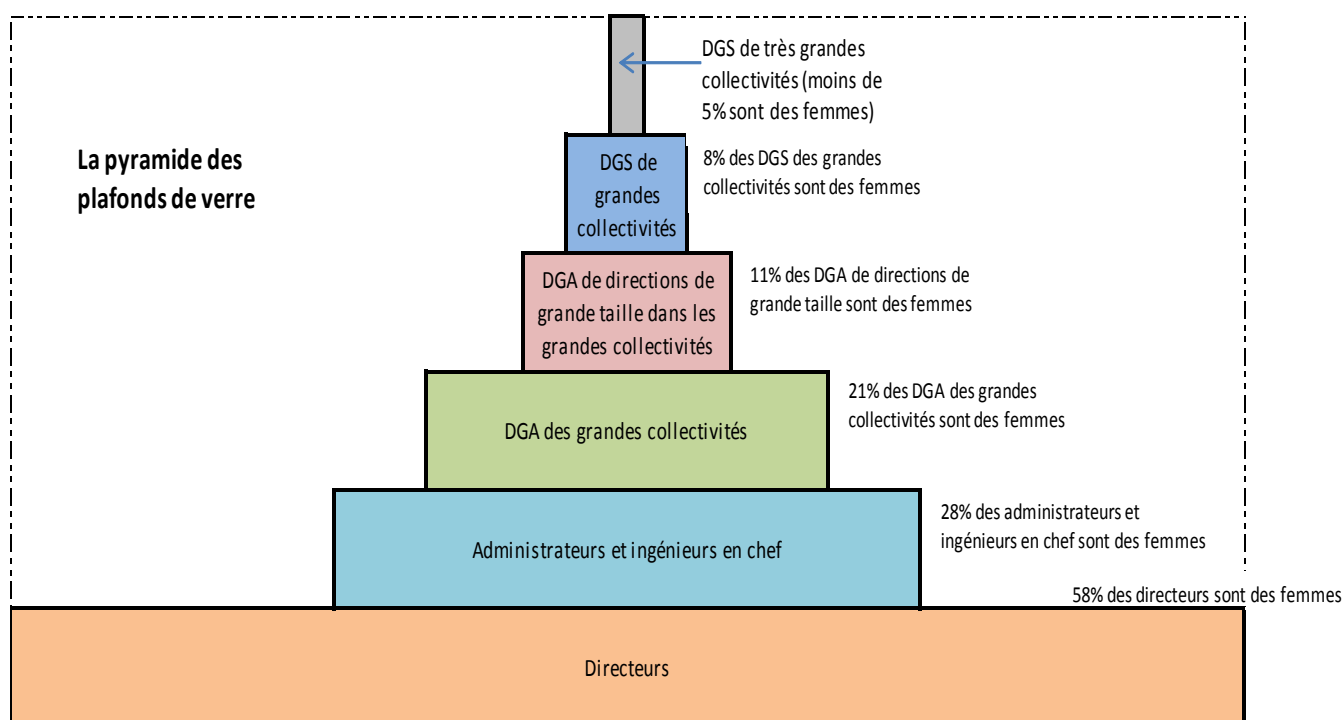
La pyramide des plafonds de verre

DGS de très grandes collectivités (moins de 5% sont des femmes)

DGS de grandes collectivités

8% des DGS des grandes collectivités sont des femmes

DGA de directions de grande taille dans les grandes collectivités

11% des DGA de directions de grande taille sont des femmes

DGA des grandes collectivités

21% des DGA des grandes collectivités sont des femmes

Administrateurs et ingénieurs en chef

28% des administrateurs et ingénieurs en chef sont des femmes

58% des directeurs sont des femmes

Directeurs